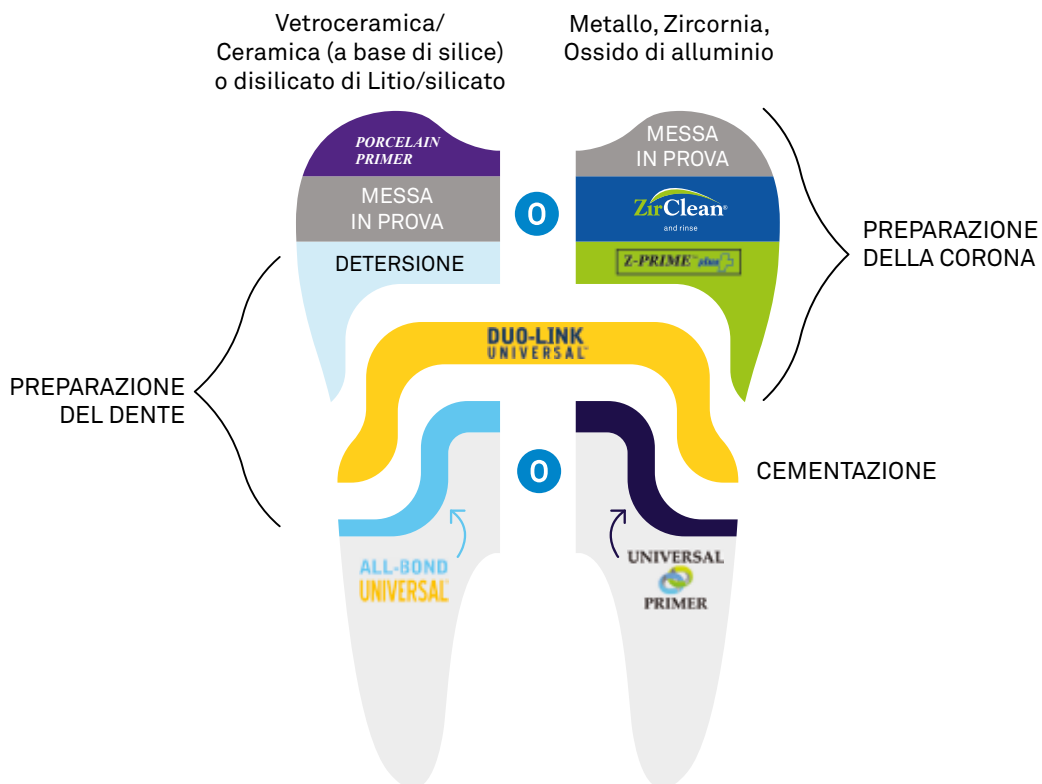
Vetroceramica/ Ceramica (a base di silice) o disilicato di Litio/silicato

Metallo, Zircornia, Ossido di alluminio

PORCELAIN PRIMER

MESSA IN PROVA

DETERSIONE

O

MESSA IN PROVA

ZirClean and rinse

Z-PRIME plus

PREPARAZIONE DELLA CORONA

PREPARAZIONE DEL DENTE

DUO-LINK UNIVERSAL

O

CEMENTAZIONE

ALL-BOND UNIVERSAL

UNIVERSAL PRIMER